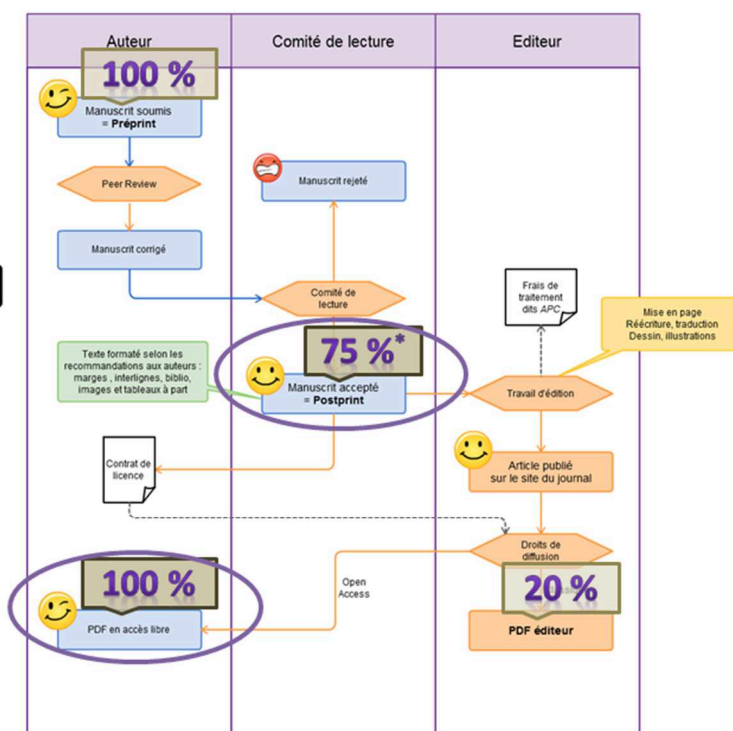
Auteur

Comité de lecture

Editeur

100 %

Manuscrit soumis = **Préprint**

Manuscrit rejeté

Peer Review

Manuscrit corrigé

Comité de lecture

Frais de traitement dits *APC*

Mise en page Réécriture, traduction Dessin, illustrations

Texte formaté selon les recommandations aux auteurs : marges , interlignes, biblio, images et tableaux à part

75 %*

Manuscrit accepté = **Postprint**

Travail d'édition

Article publié sur le site du journal

Contrat de licence

Droits de diffusion

Open Access

100 %

20 %

PDF en accès libre

PDF éditeur